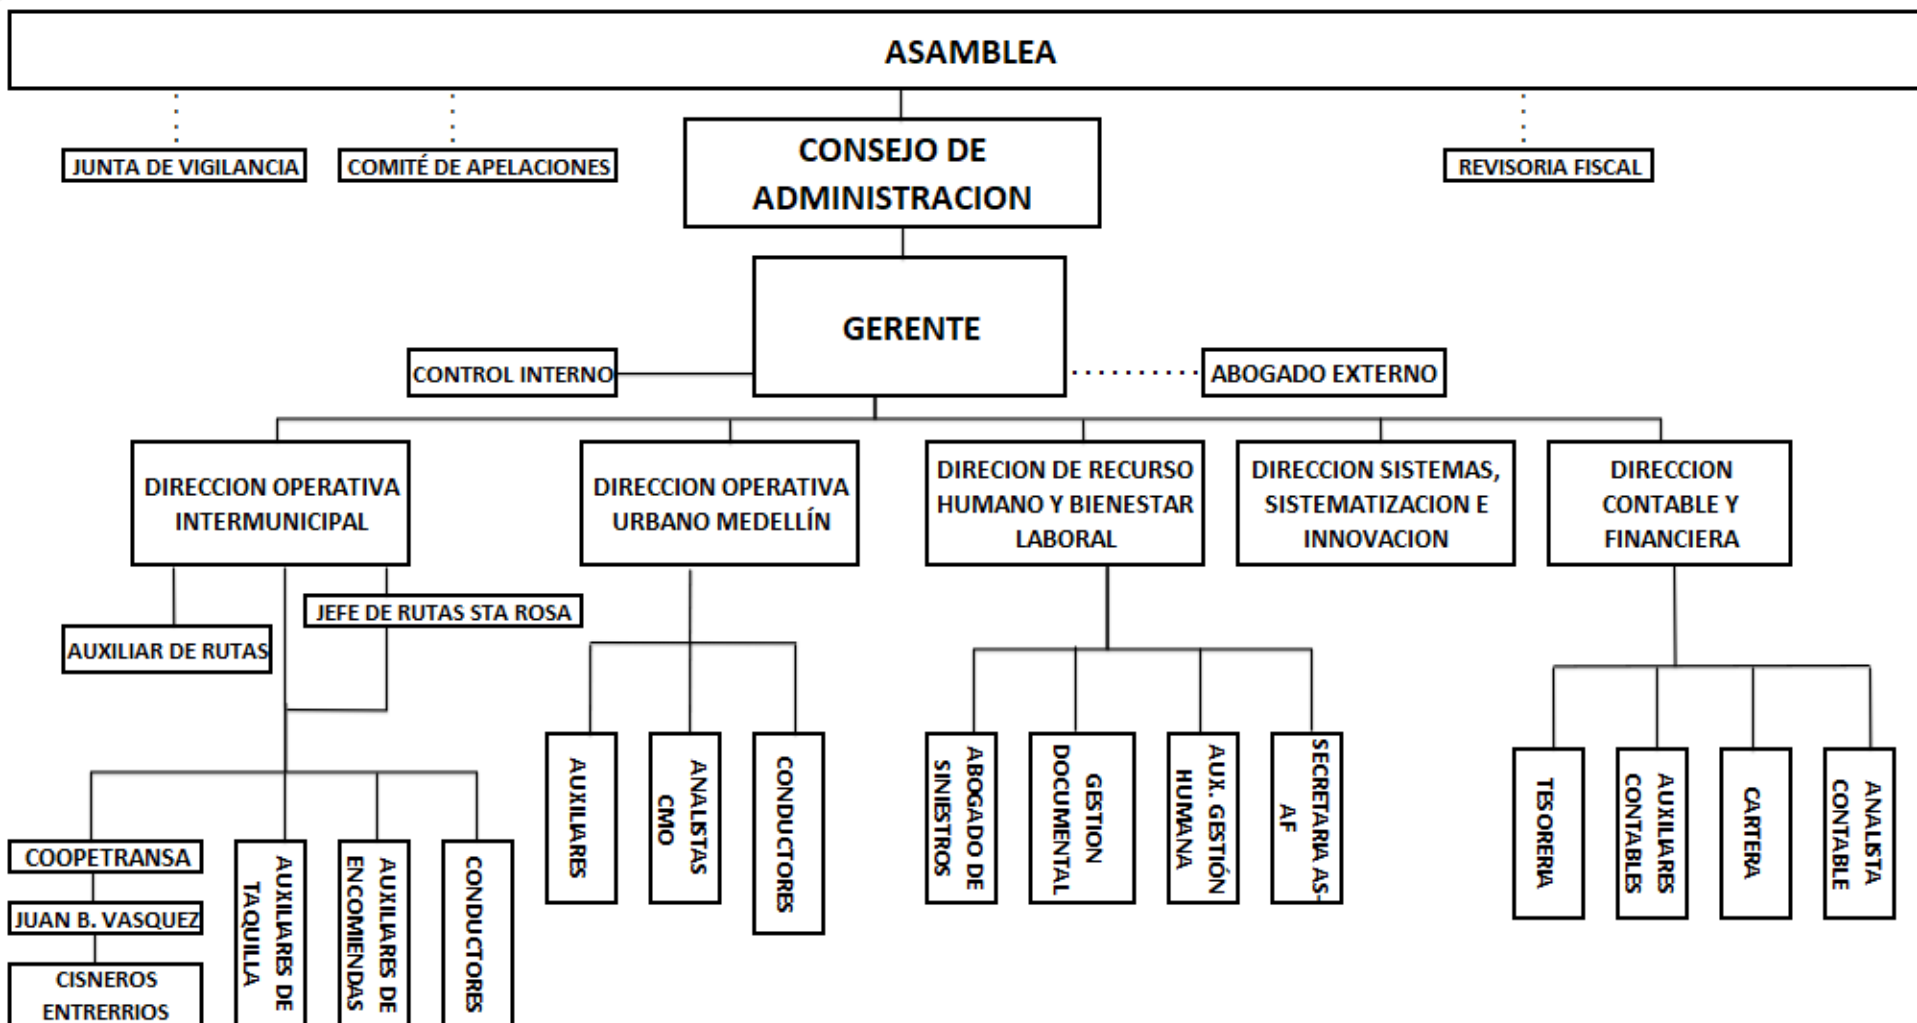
ASAMBLEA

JUNTA DE VIGILANCIA

COMITÉ DE APELACIONES

CONSEJO DE ADMINISTRACION

REVISORIA FISCAL

GERENTE

CONTROL INTERNO

ABOGADO EXTERNO

DIRECCION OPERATIVA INTERMUNICIPAL

DIRECCION OPERATIVA URBANO MEDELLÍN

DIRECION DE RECURSO HUMANO Y BIENESTAR LABORAL

DIRECCION SISTEMAS, SISTEMATIZACION E INNOVACION

DIRECCION CONTABLE Y FINANCIERA

AUXILIAR DE RUTAS

JEFE DE RUTAS STA ROSA

COOPETRANSA

JUAN B. VASQUEZ

CISNEROS ENTRERRIOS

AUXILIARES DE TAQUILLA

AUXILIARES DE ENCOMIENDAS

CONDUCTORES

AUXILIARES

ANALISTAS CMO

CONDUCTORES

ABOGADO DE SINIESTROS

GESTION DOCUMENTAL

AUX. GESTIÓN HUMANA

SECRETARIA AS-AF

TESORERIA

AUXILIARES CONTABLES

CARTERA

ANALISTA CONTABLE